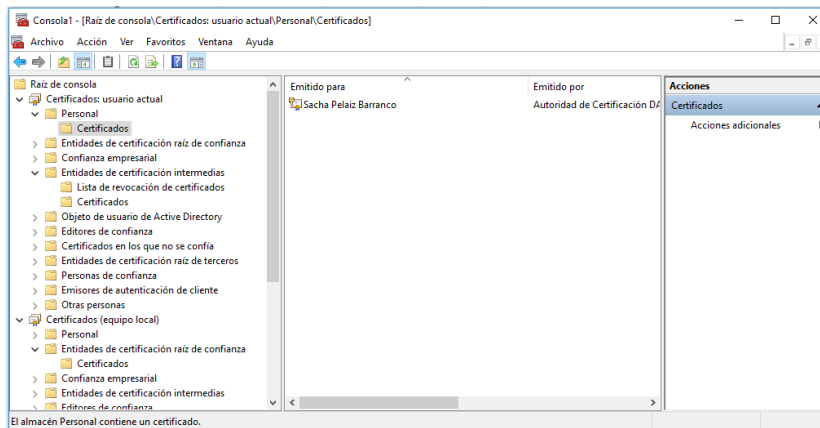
Consola1 - [Raíz de consola\Certificados: usuario actual\Personal\Certificados]

Archivo Acción Ver Favoritos Ventana Ayuda

Raíz de consola
Certificados: usuario actual
Personal
Certificados
Entidades de certificación raíz de confianza
Confianza empresarial
Entidades de certificación intermedias
Lista de revocación de certificados
Certificados
Objeto de usuario de Active Directory
Editores de confianza
Certificados en los que no se confía
Entidades de certificación raíz de terceros
Personas de confianza
Emisores de autenticación de cliente
Otras personas
Certificados (equipo local)
Personal
Entidades de certificación raíz de confianza
Certificados
Confianza empresarial
Entidades de certificación intermedias
Editores de confianza

| Emitido para | Emitido por |
|---|---|
| Sacha Pelaiz Barranco | Autoridad de Certificación DA |

Acciones
Certificados
Acciones adicionales

El almacén Personal contiene un certificado.